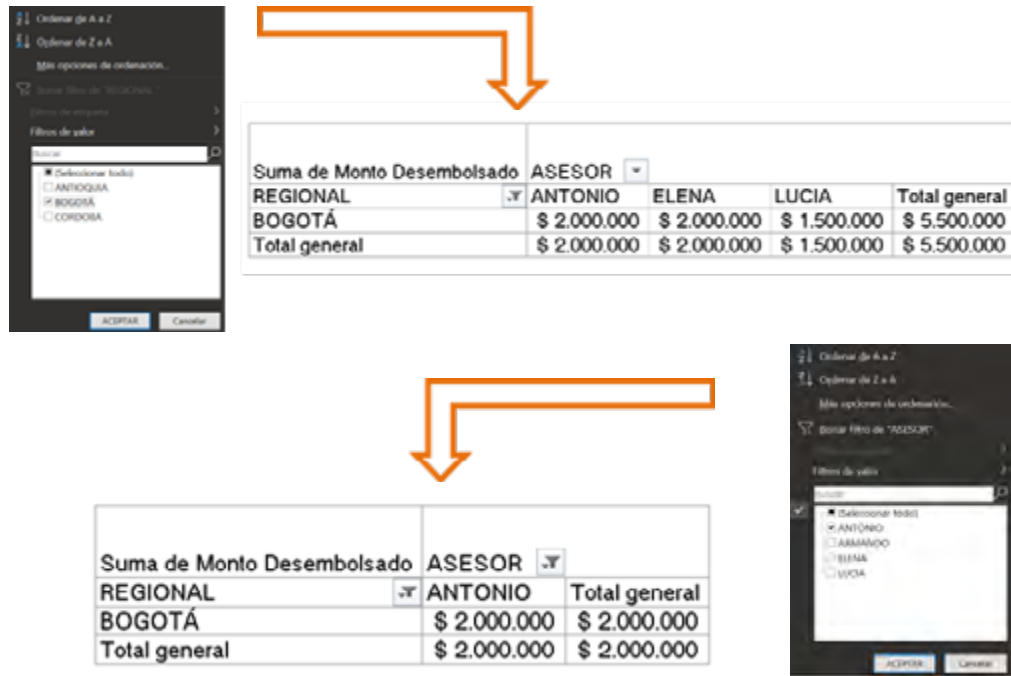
Ordenar de A a Z
Ordenar de Z a A
Más opciones de ordenación...
Borrar filtro de "REGIONAL"
Filtros de etiqueta
Filtros de valor
Buscar
(Seleccionar todo)
ANTIOQUIA
BOGOTÁ
CORDOBA
ACEPTAR
Cancelar

| Suma de Monto Desembolsado | ASESOR | | | |
|---|---|---|---|---|
| REGIONAL | ANTONIO | ELENA | LUCIA | Total general |
| BOGOTÁ | $ 2.000.000 | $ 2.000.000 | $ 1.500.000 | $ 5.500.000 |
| Total general | $ 2.000.000 | $ 2.000.000 | $ 1.500.000 | $ 5.500.000 |

Ordenar de A a Z
Ordenar de Z a A
Más opciones de ordenación...
Borrar filtro de "ASESOR"
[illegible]
Filtros de valor
Buscar
(Seleccionar todo)
ANTONIO
ARMANDO
ELENA
LUCIA
ACEPTAR
Cancelar

| Suma de Monto Desembolsado | ASESOR | |
|---|---|---|
| REGIONAL | ANTONIO | Total general |
| BOGOTÁ | $ 2.000.000 | $ 2.000.000 |
| Total general | $ 2.000.000 | $ 2.000.000 |